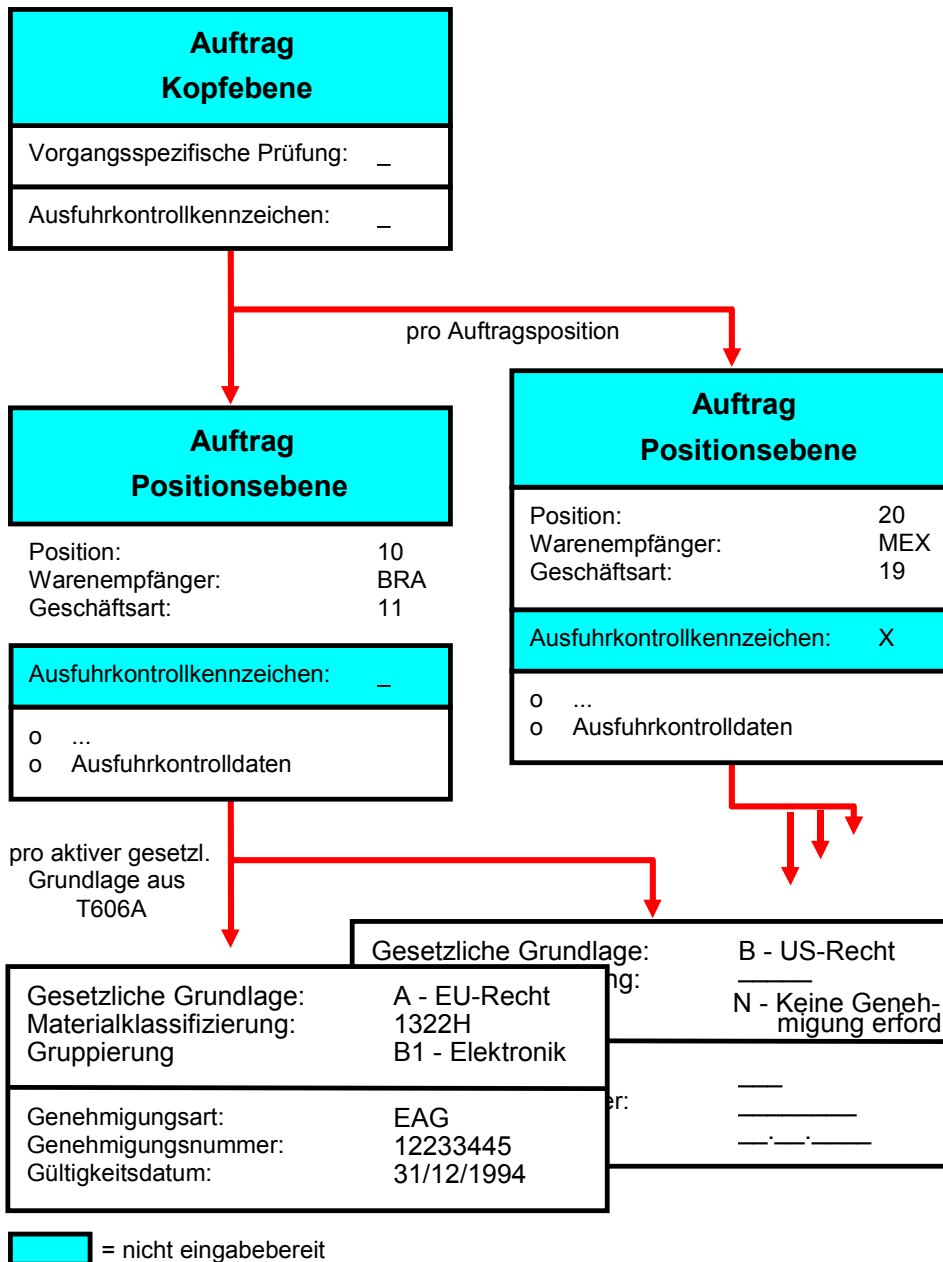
Auftrag
Kopfebene

Vorgangsspezifische Prüfung: _

Ausfuhrkontrollkennzeichen: _

pro Auftragsposition

Auftrag
Positionsebene

Position: 10
Warenempfänger: BRA
Geschäftsart: 11

Ausfuhrkontrollkennzeichen: _

o ...
o Ausfuhrkontrolldaten

Auftrag
Positionsebene

Position: 20
Warenempfänger: MEX
Geschäftsart: 19

Ausfuhrkontrollkennzeichen: X

o ...
o Ausfuhrkontrolldaten

pro aktiver gesetzl. Grundlage aus T606A

Gesetzliche Grundlage: B - US-Recht
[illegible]ng: _____
N - Keine Genehmigung erford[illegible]

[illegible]er: ___
_________
__.__.____

Gesetzliche Grundlage: A - EU-Recht
Materialklassifizierung: 1322H
Gruppierung B1 - Elektronik

Genehmigungsart: EAG
Genehmigungsnummer: 12233445
Gültigkeitsdatum: 31/12/1994

= nicht eingabebereit